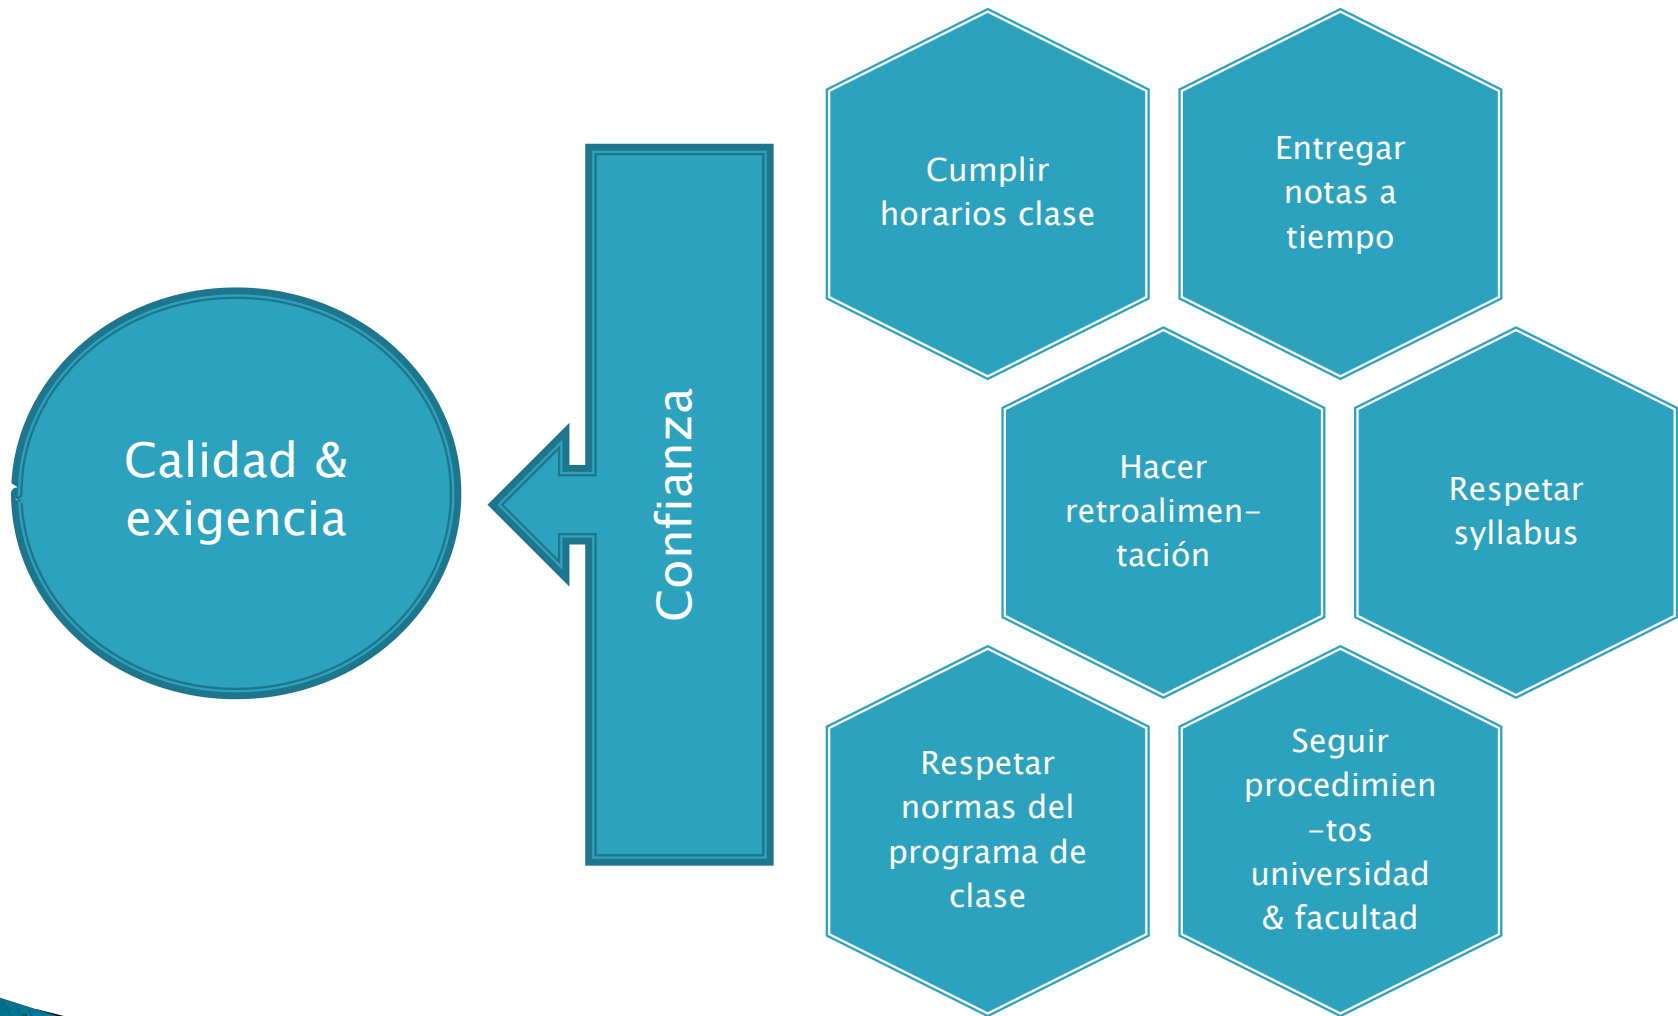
Calidad & exigencia

Confianza

Cumplir horarios clase

Entregar notas a tiempo

Hacer retroalimen-tación

Respetar syllabus

Respetar normas del programa de clase

Seguir procedimien -tos universidad & facultad